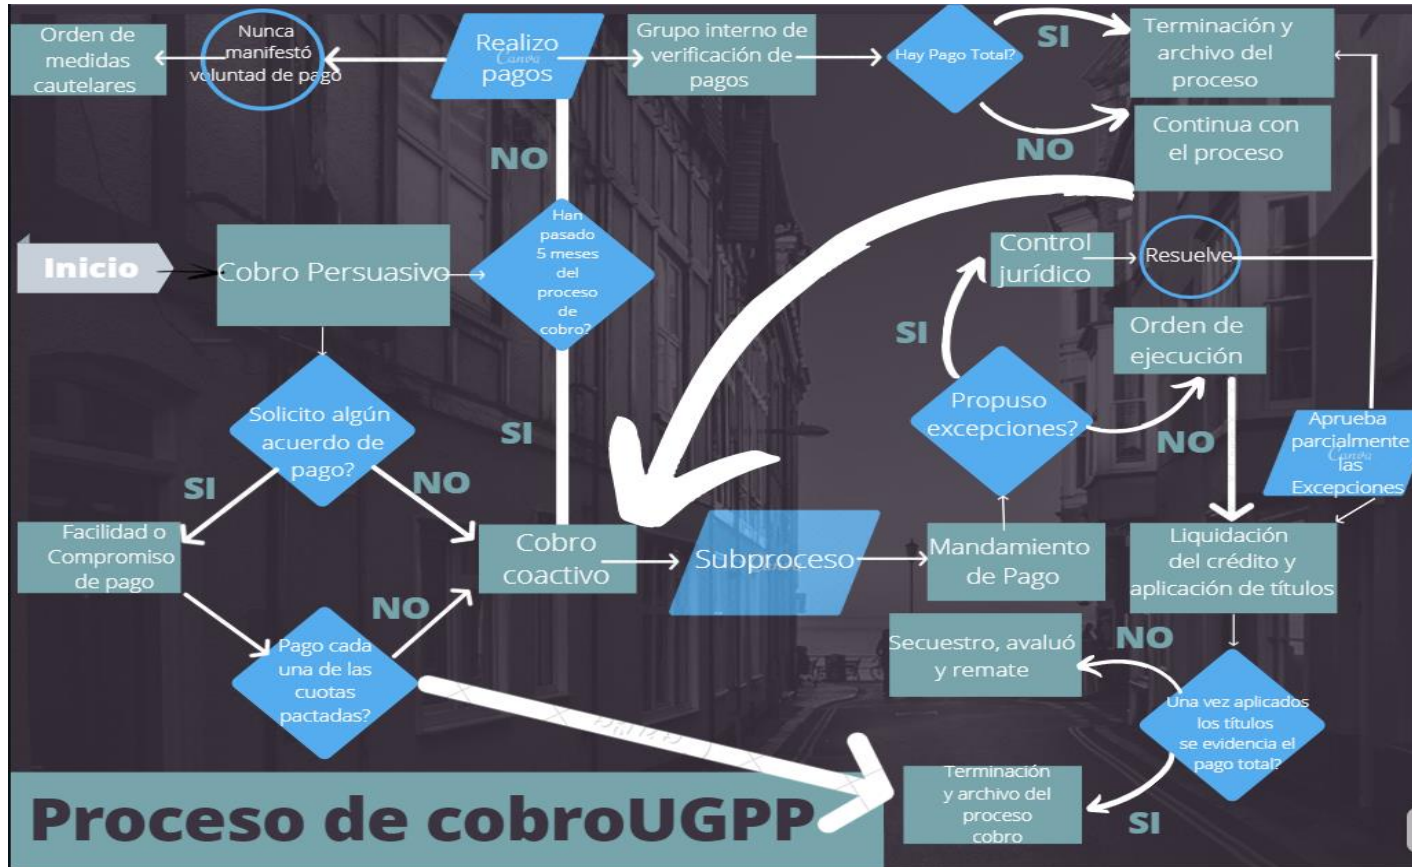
Orden de medidas cautelares

Nunca manifestó voluntad de pago

Realizo pagos

Grupo interno de verificación de pagos

Hay Pago Total?

SI

Terminación y archivo del proceso

NO

Continua con el proceso

NO

Inicio

Cobro Persuasivo

Han pasado 5 meses del proceso de cobro?

Control jurídico

Resuelve

SI

Orden de ejecución

Propuso excepciones?

NO

Aprueba parcialmente las Excepciones

Solicito algún acuerdo de pago?

SI

SI

NO

Facilidad o Compromiso de pago

Cobro coactivo

Subproceso

Mandamiento de Pago

Liquidación del crédito y aplicación de títulos

NO

NO

Secuestro, avaluó y remate

Pago cada una de las cuotas pactadas?

Una vez aplicados los títulos se evidencia el pago total?

Proceso de cobroUGPP

Terminación y archivo del proceso cobro

SI